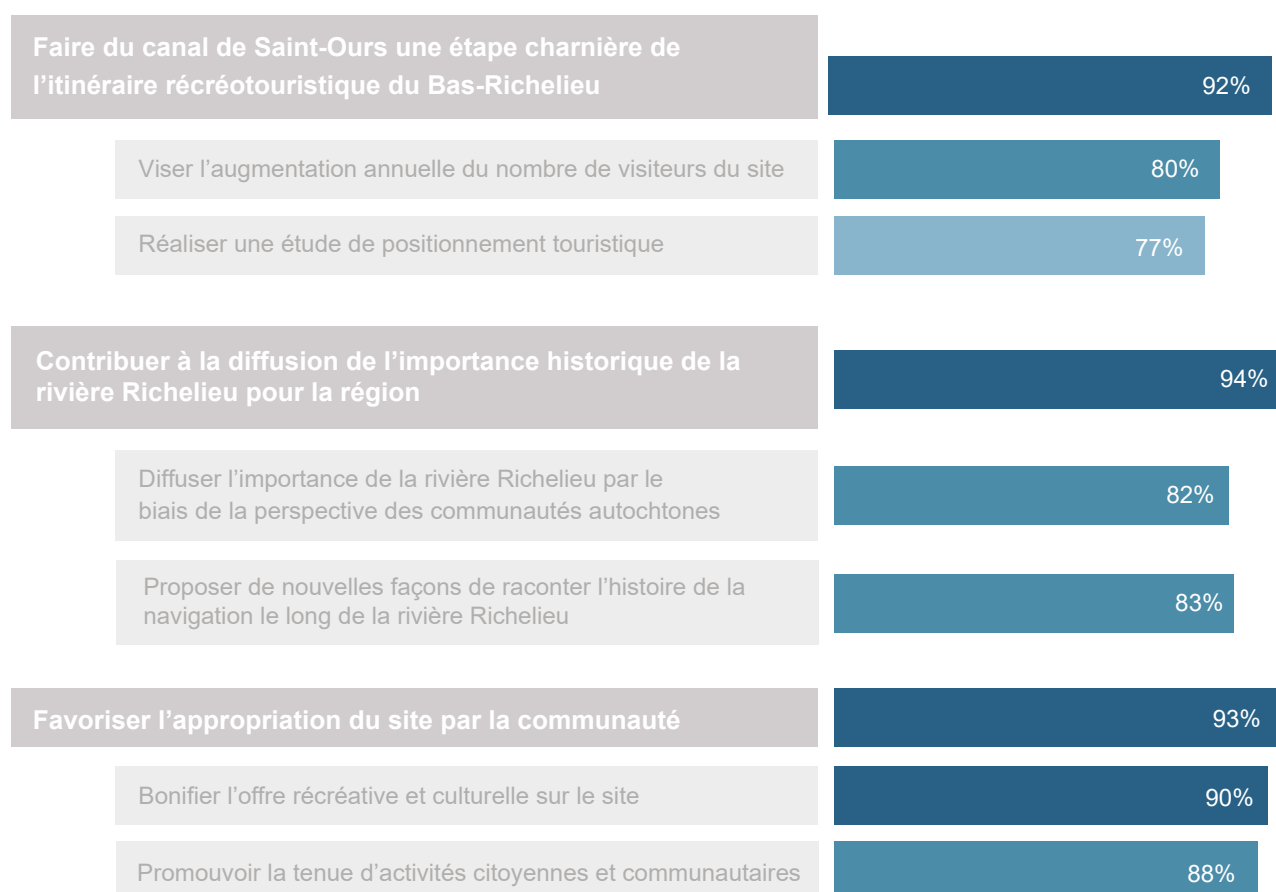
Faire du canal de Saint-Ours une étape charnière de l'itinéraire récréotouristique du Bas-Richelieu

92%

Viser l'augmentation annuelle du nombre de visiteurs du site

80%

Réaliser une étude de positionnement touristique

77%

Contribuer à la diffusion de l'importance historique de la rivière Richelieu pour la région

94%

Diffuser l'importance de la rivière Richelieu par le biais de la perspective des communautés autochtones

82%

Proposer de nouvelles façons de raconter l'histoire de la navigation le long de la rivière Richelieu

83%

Favoriser l'appropriation du site par la communauté

93%

Bonifier l'offre récréative et culturelle sur le site

90%

Promouvoir la tenue d'activités citoyennes et communautaires

88%